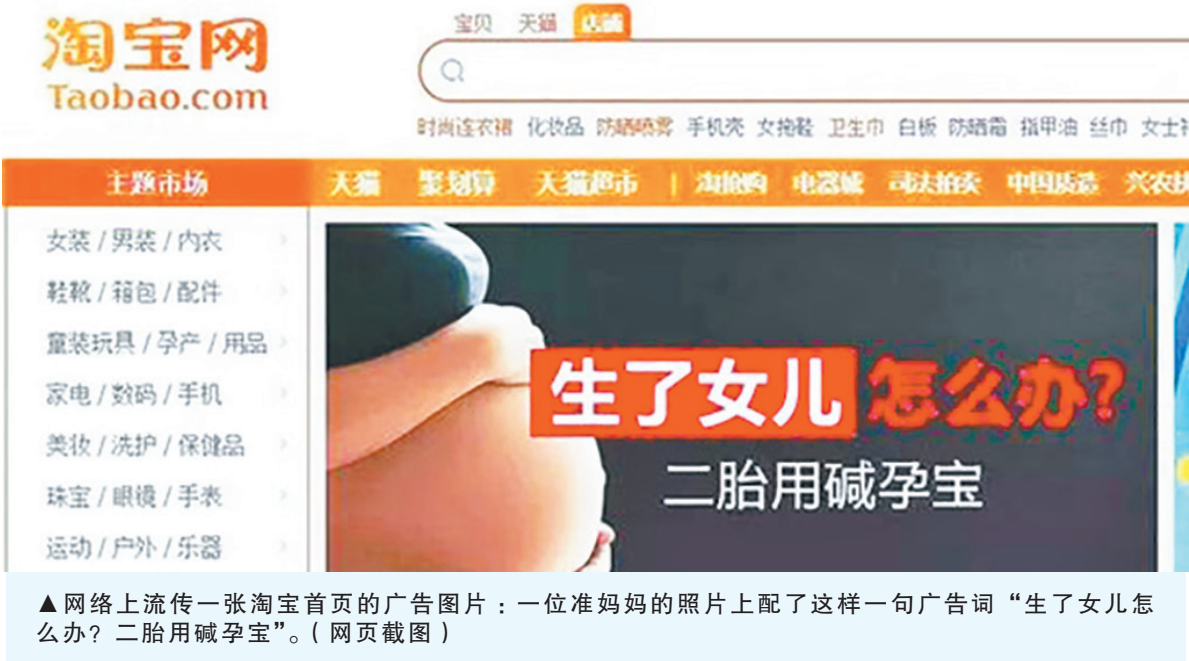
淘宝网
Taobao.com

宝贝 天猫 店铺

时尚连衣裙 化妆品 防晒喷雾 手机壳 女拖鞋 卫生巾 白板 防晒霜 指甲油 丝巾 女士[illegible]

主题市场 天猫 聚划算 天猫超市 | 淘抢购 电器城 司法拍卖 中国质造 兴农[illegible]

女装 / 男装 / 内衣
鞋靴 / 箱包 / 配件
童装玩具 / 孕产 / 用品
家电 / 数码 / 手机
美妆 / 洗护 / 保健品
珠宝 / 眼镜 / 手表
运动 / 户外 / 乐器

生了女儿怎么办?
二胎用碱孕宝

▲网络上流传一张淘宝首页的广告图片：一位准妈妈的照片上配了这样一句广告词“生了女儿怎么办？二胎用碱孕宝”。（网页截图）